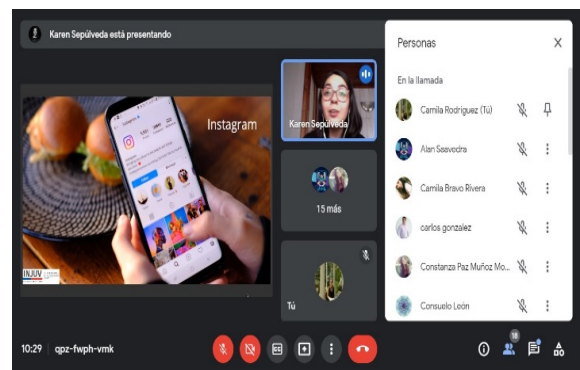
Karen Sepúlveda está presentando

Instagram

INJUV

Karen Sepulveda

15 más

Tú

Personas

En la llamada

Camila Rodriguez (Tú)

Alan Saavedra

Camila Bravo Rivera

carlos gonzalez

Constanza Paz Muñoz Mo...

Consuelo León

10:29 | qpz-fwph-vmk

18